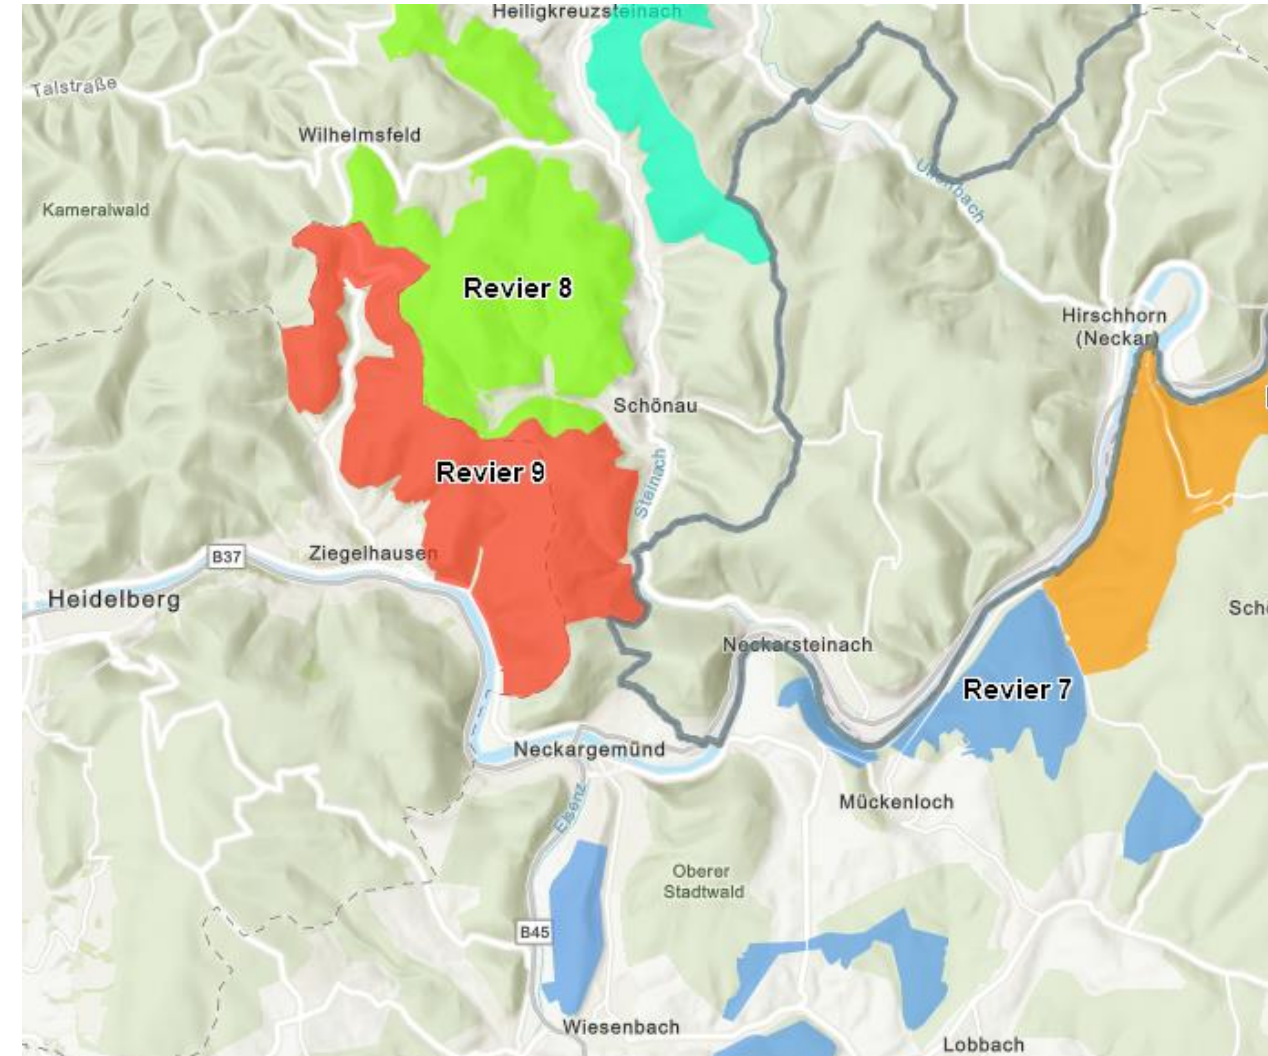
Heiligkreuzsteinach
Talstraße
Wilhelmsfeld
Ulfenbach
Kameralwald
Revier 8
Hirschhorn (Neckar)
Schönau
Revier 9
Steinach
B37
Ziegelhausen
Heidelberg
Sch
Neckarsteinach
Revier 7
Neckargemünd
Mückenloch
Elsenz
Oberer Stadtwald
B45
Wiesenbach
Lobbach